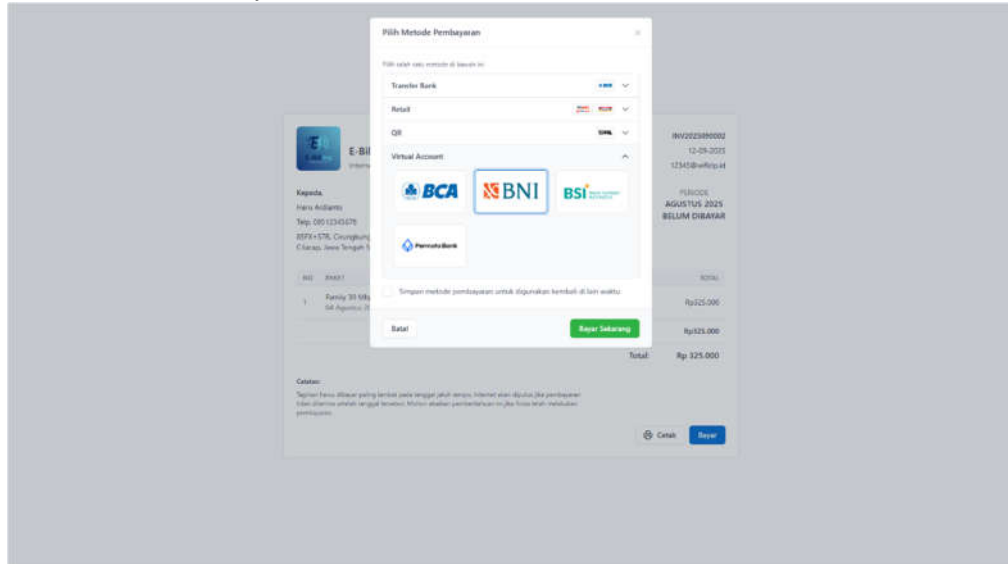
Pilih Metode Pembayaran

×

Pilih salah satu metode di bawah ini:

Transfer Bank

Retail

QR

Virtual Account

BCA

BNI

BSI

Permata Bank

Simpan metode pembayaran untuk digunakan kembali di lain waktu

Batal

Bayar Sekarang

E-Bil

Kepada,
Haris Ardianto
Telp. 08512345678
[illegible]

INV2025090002
12-09-2025
12345@wifizip.id

PERIODE
AGUSTUS 2025
BELUM DIBAYAR

NO | PAKET | TOTAL
1 | Family 30 Mb 04 Agustus 2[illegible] | Rp325.000

Rp325.000

Total: Rp 325.000

Catatan:
Tagihan harus dibayar paling lambat pada tanggal jatuh tempo. Internet akan diputus jika pembayaran tidak diterima setelah tanggal tersebut. Mohon abaikan pemberitahuan ini jika Anda telah melakukan pembayaran.

Cetak

Bayar